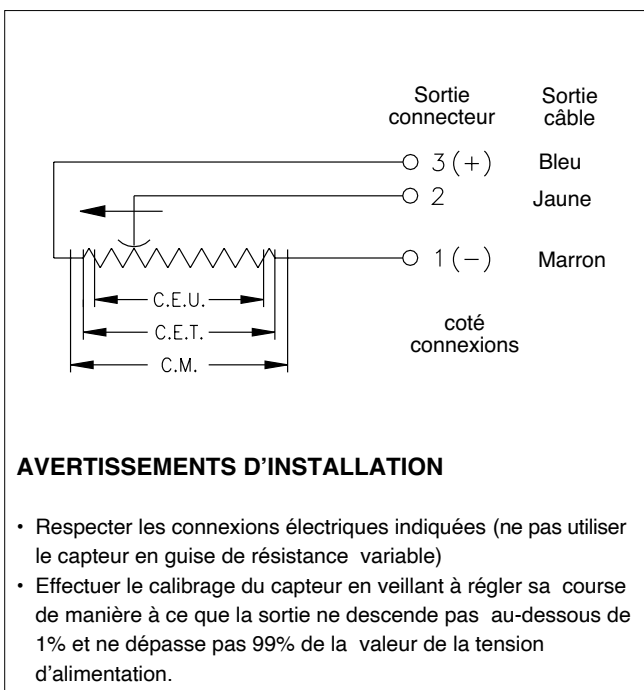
Sortie connecteur

Sortie câble

3 (+)

Bleu

2

Jaune

1 (−)

Marron

C.E.U.

C.E.T.

C.M.

coté connexions

**AVERTISSEMENTS D’INSTALLATION**

• Respecter les connexions électriques indiquées (ne pas utiliser le capteur en guise de résistance variable)
• Effectuer le calibrage du capteur en veillant à régler sa course de manière à ce que la sortie ne descende pas au-dessous de 1% et ne dépasse pas 99% de la valeur de la tension d’alimentation.